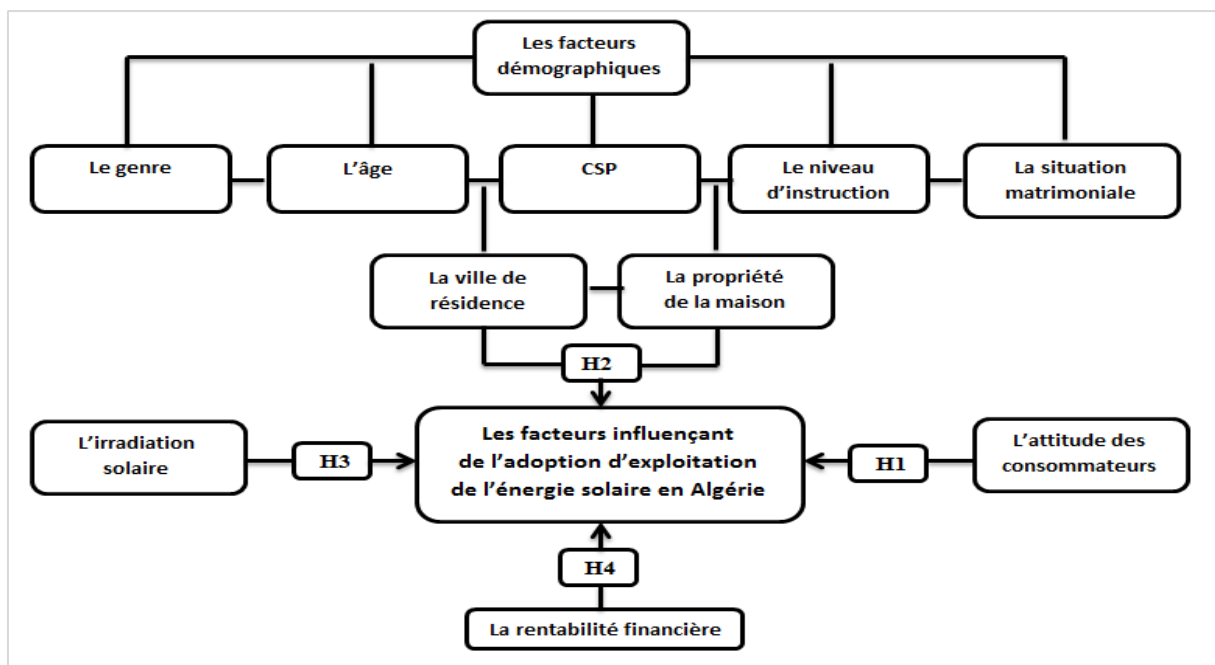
Les facteurs démographiques

Le genre

L’âge

CSP

Le niveau d’instruction

La situation matrimoniale

La ville de résidence

La propriété de la maison

H2

L’irradiation solaire

H3

Les facteurs influençant de l’adoption d’exploitation de l’énergie solaire en Algérie

H1

L’attitude des consommateurs

H4

La rentabilité financière